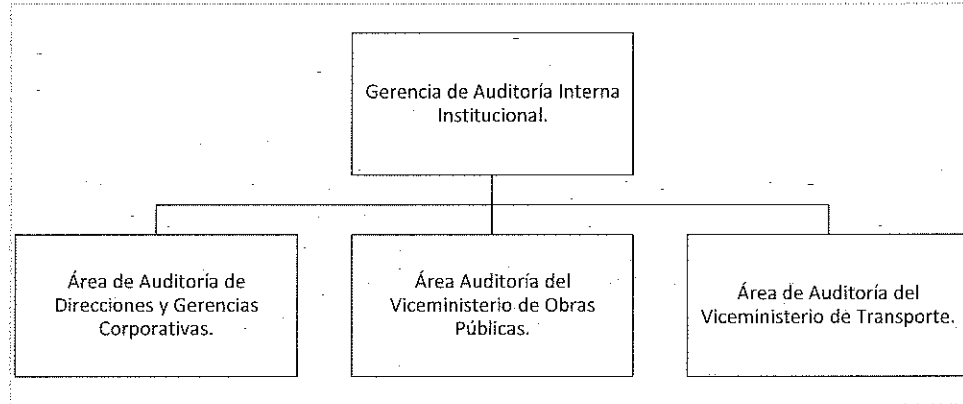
Gerencia de Auditoría Interna Institucional.

Área de Auditoría de Direcciones y Gerencias Corporativas.

Área Auditoría del Viceministerio de Obras Públicas.

Área de Auditoría del Viceministerio de Transporte.